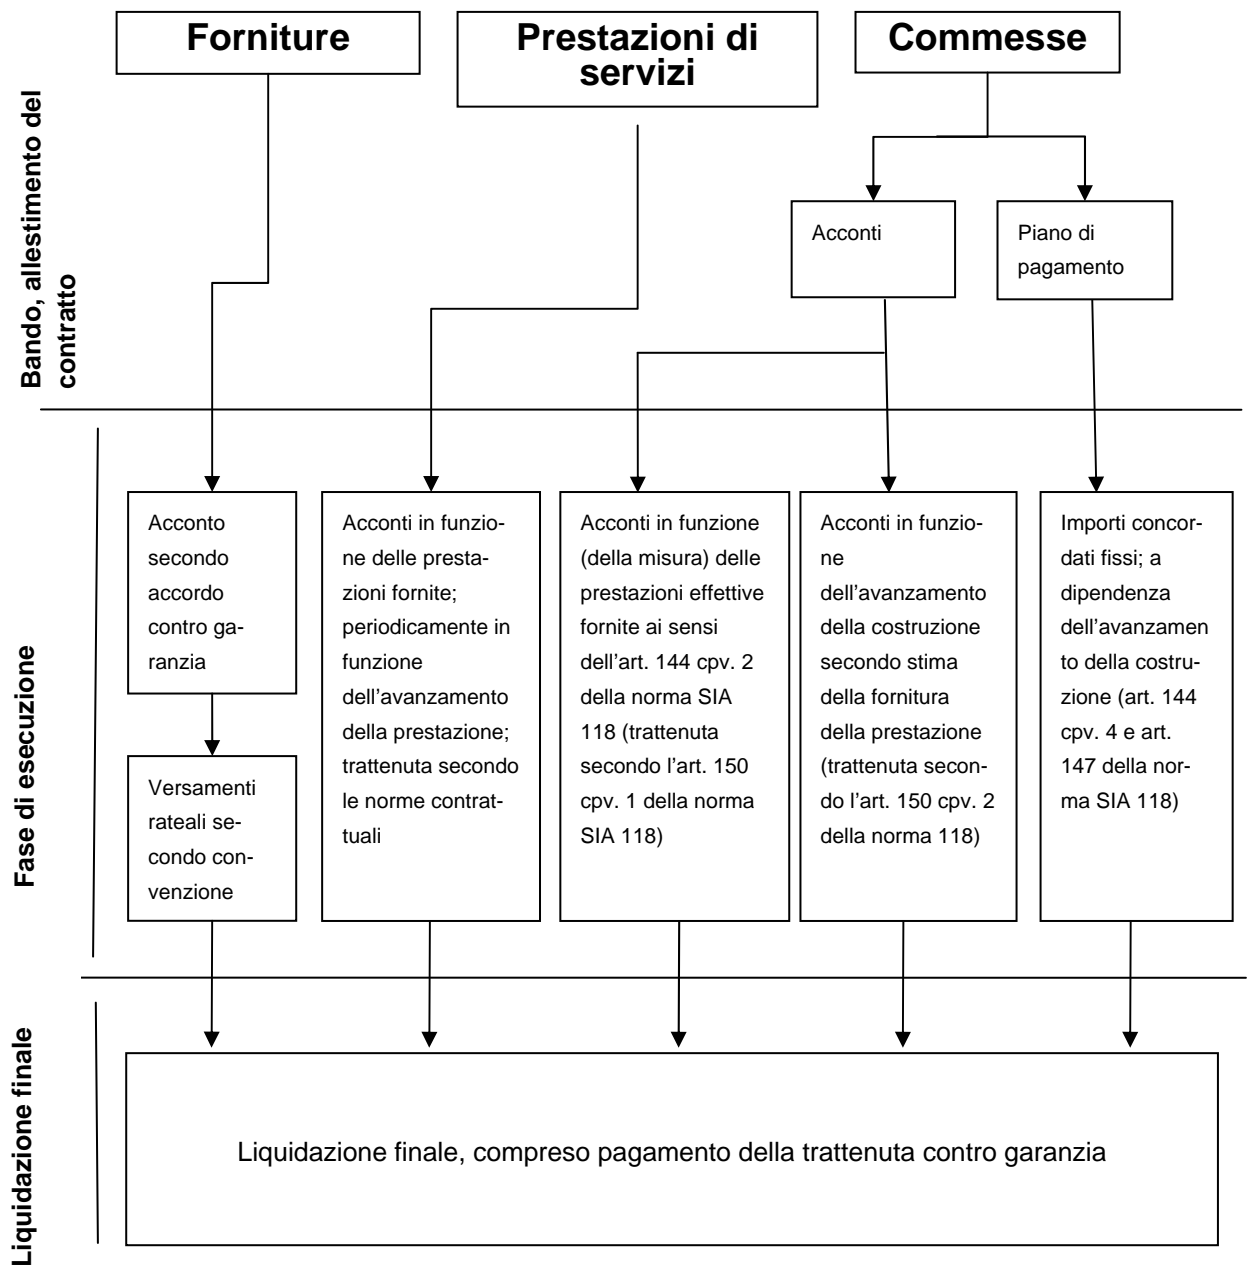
Forniture

Prestazioni di servizi

Commesse

Acconti

Piano di pagamento

Bando, allestimento del contratto

Fase di esecuzione

Acconto secondo accordo contro garanzia

Versamenti rateali secondo convenzione

Acconti in funzione delle prestazioni fornite; periodicamente in funzione dell'avanzamento della prestazione; trattenuta secondo le norme contrattuali

Acconti in funzione (della misura) delle prestazioni effettive fornite ai sensi dell'art. 144 cpv. 2 della norma SIA 118 (trattenuta secondo l'art. 150 cpv. 1 della norma SIA 118)

Acconti in funzione dell'avanzamento della costruzione secondo stima della fornitura della prestazione (trattenuta secondo l'art. 150 cpv. 2 della norma 118)

Importi concordati fissi; a dipendenza dell'avanzamento della costruzione (art. 144 cpv. 4 e art. 147 della norma SIA 118)

Liquidazione finale

Liquidazione finale, compreso pagamento della trattenuta contro garanzia